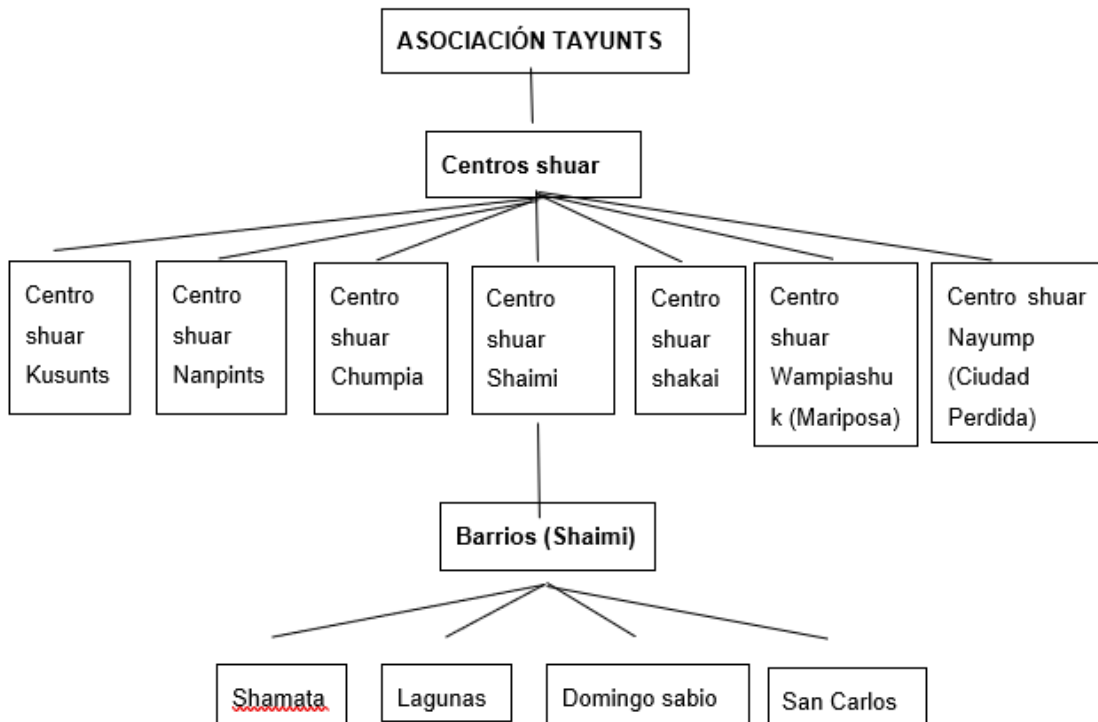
ASOCIACIÓN TAYUNTS

Centros shuar

Centro shuar Kusunts

Centro shuar Nanpints

Centro shuar Chumpia

Centro shuar Shaimi

Centro shuar shakai

Centro shuar Wampiashuk (Mariposa)

Centro shuar Nayump (Ciudad Perdida)

Barrios (Shaimi)

Shamata

Lagunas

Domingo sabio

San Carlos